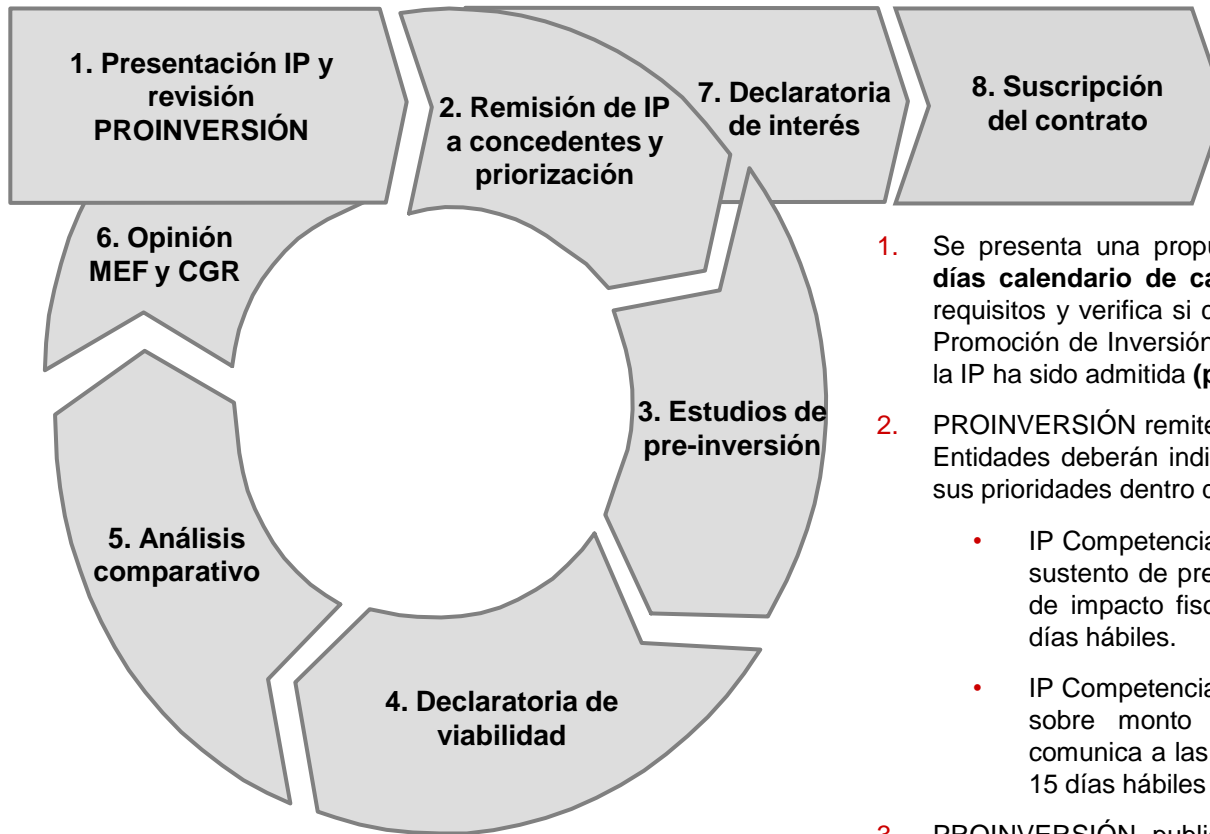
1. Presentación IP y revisión PROINVERSIÓN

2. Remisión de IP a concedentes y priorización

7. Declaratoria de interés

8. Suscripción del contrato

6. Opinión MEF y CGR

3. Estudios de pre-inversión

5. Análisis comparativo

4. Declaratoria de viabilidad

1. Se presenta una propu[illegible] días calendario de ca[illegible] requisitos y verifica si c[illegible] Promoción de Inversión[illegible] la IP ha sido admitida (p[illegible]

2. PROINVERSIÓN remite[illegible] Entidades deberán indi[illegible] sus prioridades dentro d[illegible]

• IP Competencia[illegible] sustento de pre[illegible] de impacto fisc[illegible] días hábiles.

• IP Competencia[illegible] sobre monto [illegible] comunica a las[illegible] 15 días hábiles

3. PROINVERSIÓN publi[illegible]